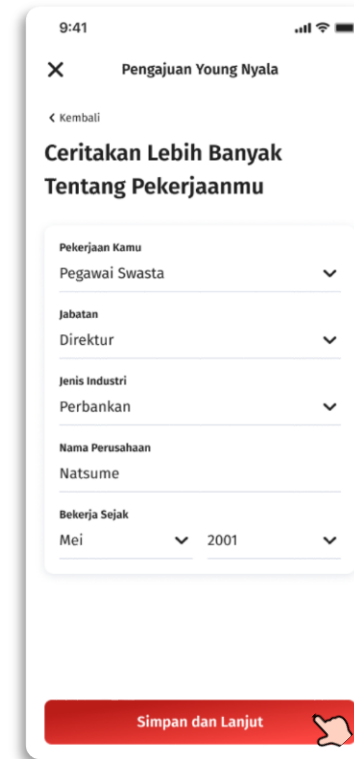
9:41

Pengajuan Young Nyala

Kembali

Ceritakan Lebih Banyak Tentang Pekerjaanmu

Pekerjaan Kamu
Pegawai Swasta

Jabatan
Direktur

Jenis Industri
Perbankan

Nama Perusahaan
Natsume

Bekerja Sejak
Mei
2001

Simpan dan Lanjut